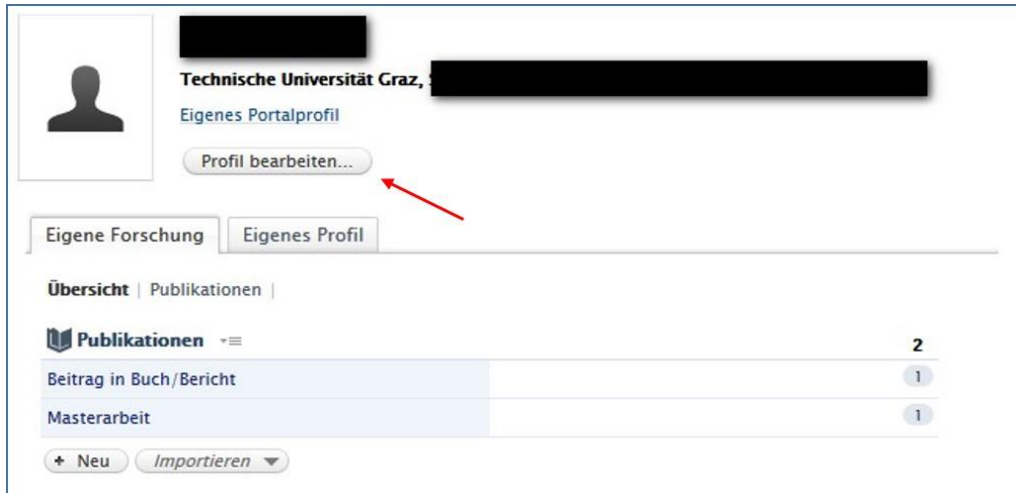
Technische Universität Graz, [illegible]

Eigenes Portalprofil

Profil bearbeiten...

Eigene Forschung | Eigenes Profil

Übersicht | Publikationen |

Publikationen

| | 2 |
|---|---|
| Beitrag in Buch/Bericht | 1 |
| Masterarbeit | 1 |

+ Neu | Importieren